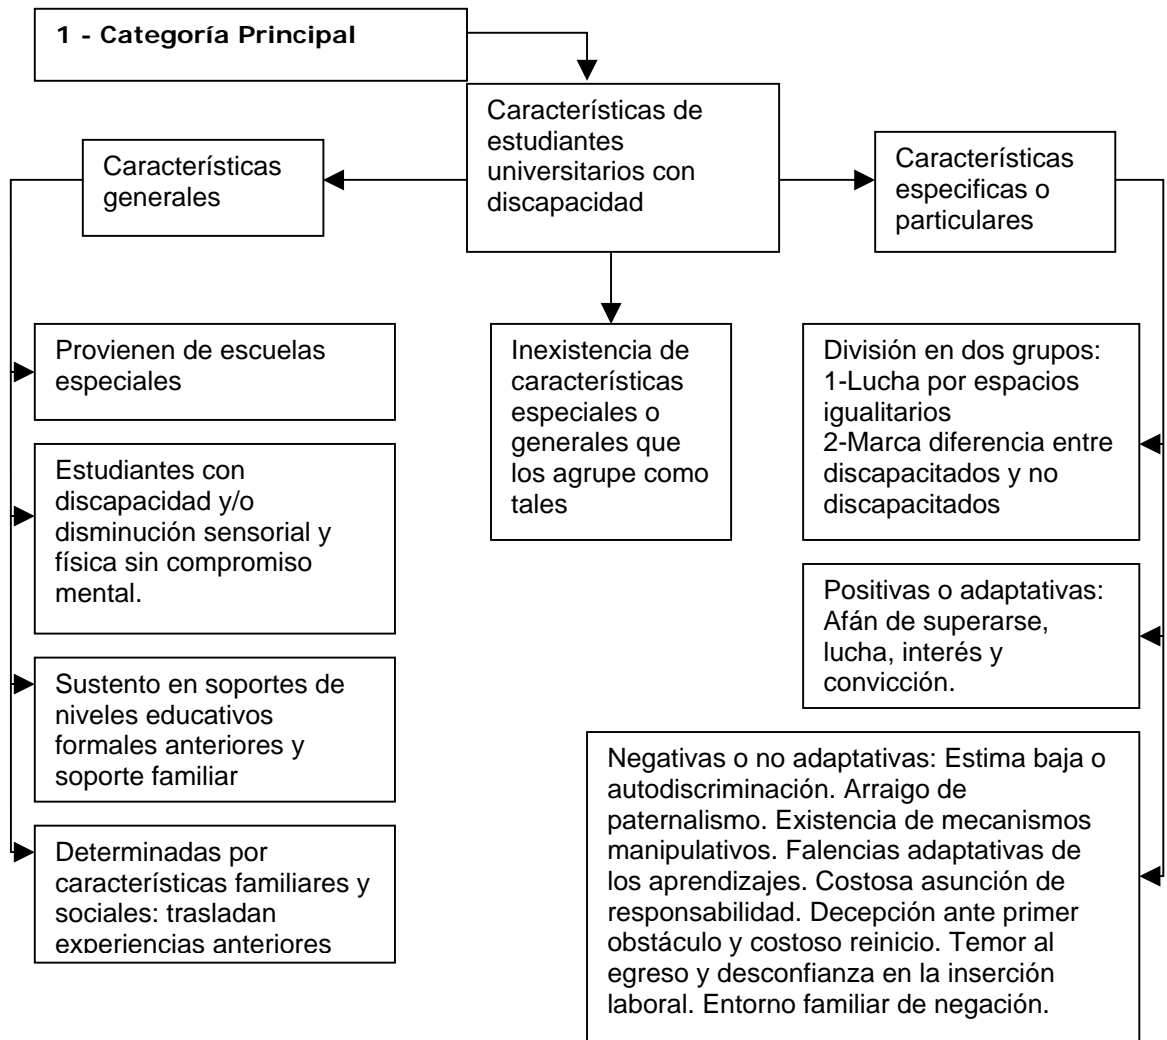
1 - Categoría Principal

Características de estudiantes universitarios con discapacidad

Características generales

Características especificas o particulares

Provienen de escuelas especiales

Estudiantes con discapacidad y/o disminución sensorial y física sin compromiso mental.

Sustento en soportes de niveles educativos formales anteriores y soporte familiar

Determinadas por características familiares y sociales: trasladan experiencias anteriores

Inexistencia de características especiales o generales que los agrupe como tales

División en dos grupos:
1-Lucha por espacios igualitarios
2-Marca diferencia entre discapacitados y no discapacitados

Positivas o adaptativas: Afán de superarse, lucha, interés y convicción.

Negativas o no adaptativas: Estima baja o autodiscriminación. Arraigo de paternalismo. Existencia de mecanismos manipulativos. Falencias adaptativas de los aprendizajes. Costosa asunción de responsabilidad. Decepción ante primer obstáculo y costoso reinicio. Temor al egreso y desconfianza en la inserción laboral. Entorno familiar de negación.